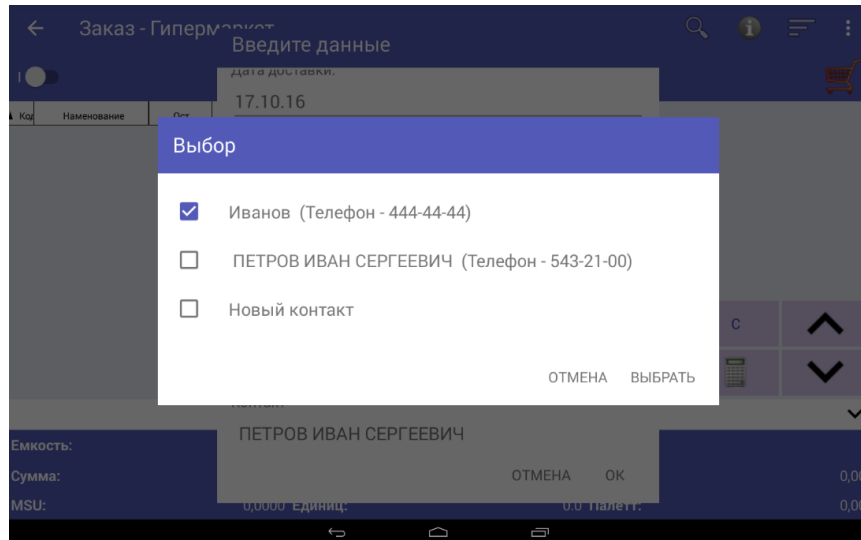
Заказ - Гиперм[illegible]
Введите данные
Дата доставки:
17.10.16
Код Наменование Ост

Выбор

Иванов (Телефон - 444-44-44)
ПЕТРОВ ИВАН СЕРГЕЕВИЧ (Телефон - 543-21-00)
Новый контакт

ОТМЕНА ВЫБРАТЬ

С

Контакт
ПЕТРОВ ИВАН СЕРГЕЕВИЧ
ОТМЕНА ОК

Емкость:
Сумма:
MSU: 0,0000 Единиц: 0.0 Палетт:
0,0
0,0